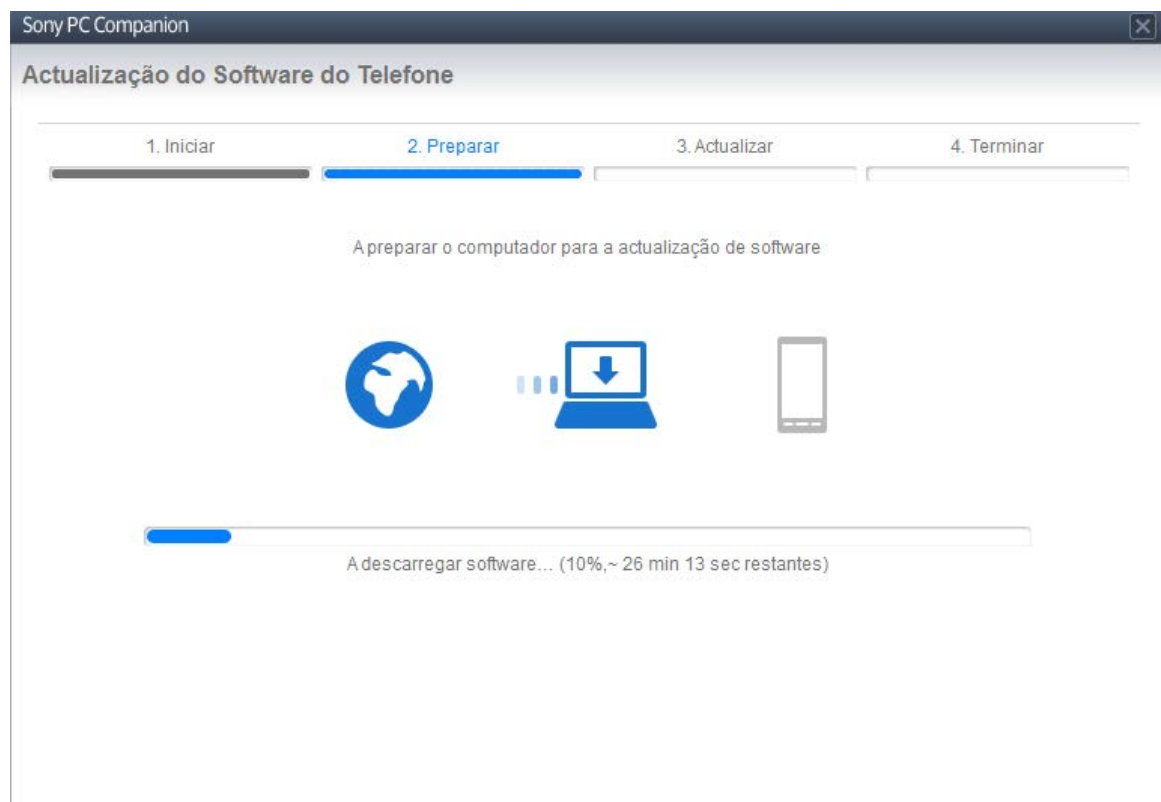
Sony PC Companion

Actualização do Software do Telefone

1. Iniciar
2. Preparar
3. Actualizar
4. Terminar

A preparar o computador para a actualização de software

A descarregar software... (10%,~ 26 min 13 sec restantes)